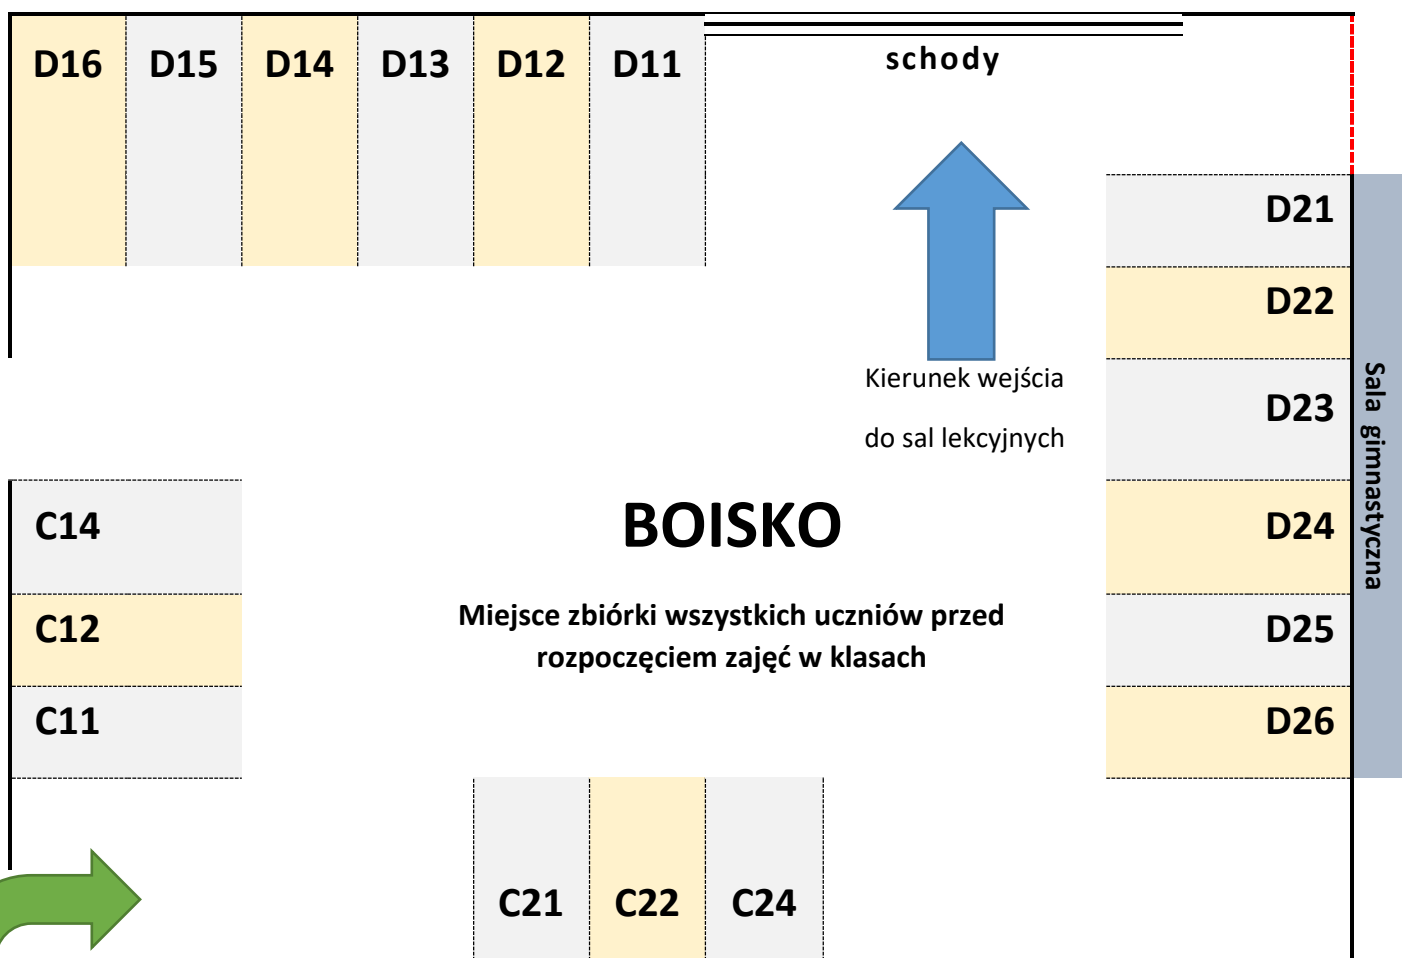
D16 D15 D14 D13 D12 D11

schody

D21

D22

Kierunek wejścia

do sal lekcyjnych

D23

Sala gimnastyczna

C14

BOISKO

D24

C12

Miejsce zbiórki wszystkich uczniów przed rozpoczęciem zajęć w klasach

D25

C11

D26

C21 C22 C24